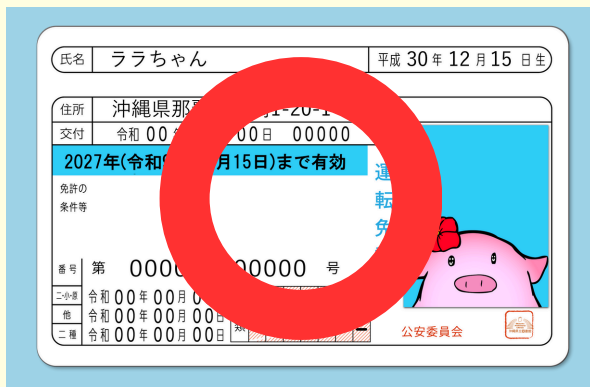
氏名 ララちゃん 平成 30 年 12 月 15 日生

住所 沖縄県那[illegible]1-20-1

交付 令和 00 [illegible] 00日 00000

2027年(令和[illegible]月15日)まで有効

免許の条件等

運転免

番号 第 000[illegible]00000 号

二・小・原 令和 00 年 00 月 0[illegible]

他 令和 00 年 00 月 00 日

二種 令和 00 年 00 月 00 日

公安委員会